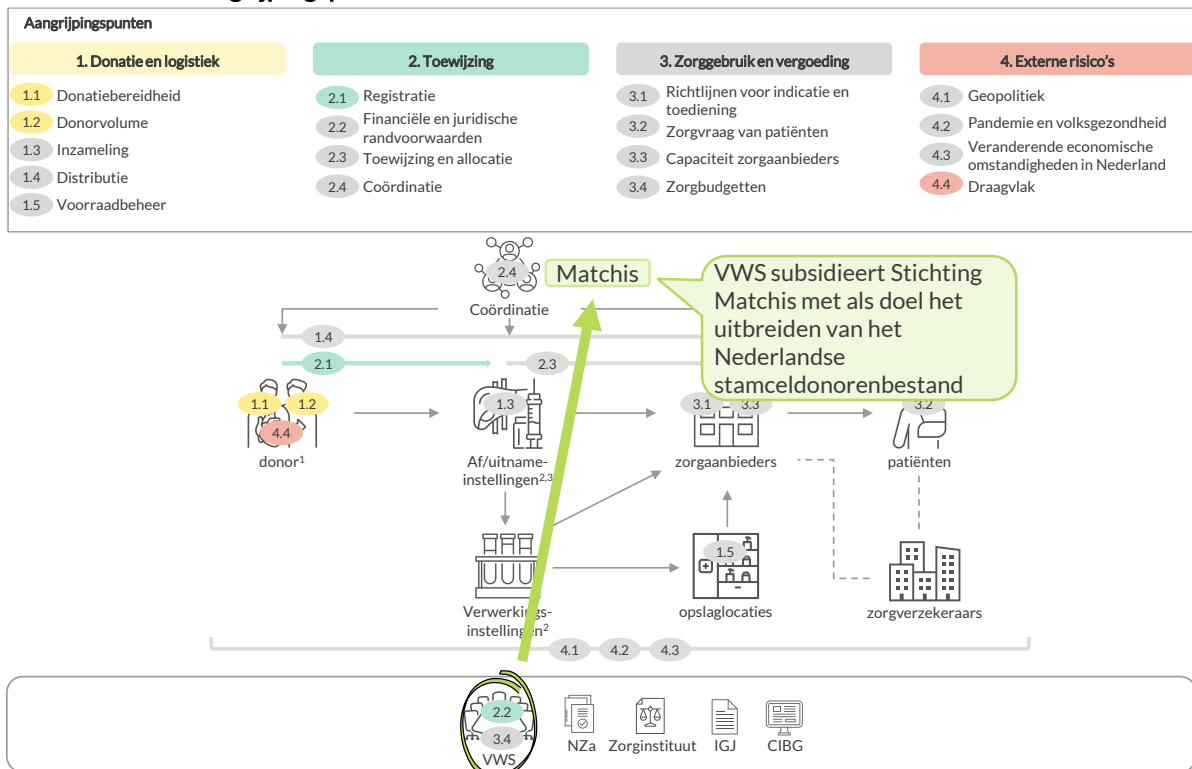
Aangrijpingspunten

1. Donatie en logistiek
1.1 Donatiebereidheid
1.2 Donorvolume
1.3 Inzameling
1.4 Distributie
1.5 Voorraadbeheer

2. Toewijzing
2.1 Registratie
2.2 Financiële en juridische randvoorwaarden
2.3 Toewijzing en allocatie
2.4 Coördinatie

3. Zorggebruik en vergoeding
3.1 Richtlijnen voor indicatie en toediening
3.2 Zorgvraag van patiënten
3.3 Capaciteit zorgaanbieders
3.4 Zorgbudgetten

4. Externe risico's
4.1 Geopolitiek
4.2 Pandemie en volksgezondheid
4.3 Veranderende economische omstandigheden in Nederland
4.4 Draagvlak

2.4
Coördinatie
Matchis
VWS subsidieert Stichting Matchis met als doel het uitbreiden van het Nederlandse stamceldonorenbestand
1.4
2.1
2.3
1.1 1.2 4.4
donor¹
1.3
Af/uitname-instellingen²,³
3.1 3.3
zorgaanbieders
3.2
patiënten
Verwerkingsinstellingen²
1.5
opslaglocaties
zorgverzekeraars
4.1 4.2 4.3
2.2
3.4
VWS
NZa
Zorginstituut
IGJ
CIBG